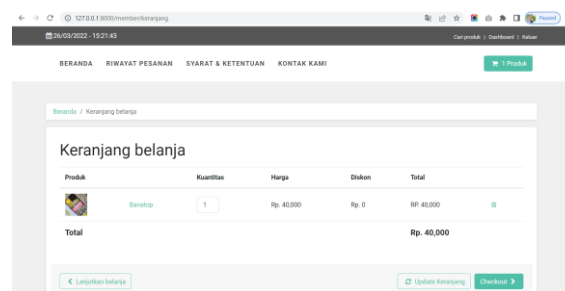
127.0.0.1:8000/member/keranjang

Paused

26/03/2022 - 15:21:43

Cari produk | Dashboard | Keluar

BERANDA RIWAYAT PESANAN SYARAT & KETENTUAN KONTAK KAMI

1 Produk

Beranda / Keranjang belanja

Keranjang belanja

| Produk | | Kuantitas | Harga | Diskon | Total | |
|---|---|---|---|---|---|---|
| | Benatop | 1 | Rp. 40,000 | Rp. 0 | RP. 40,000 | |
| Total | | | | | Rp. 40,000 | |

Lanjutkan belanja

Update Keranjang

Checkout